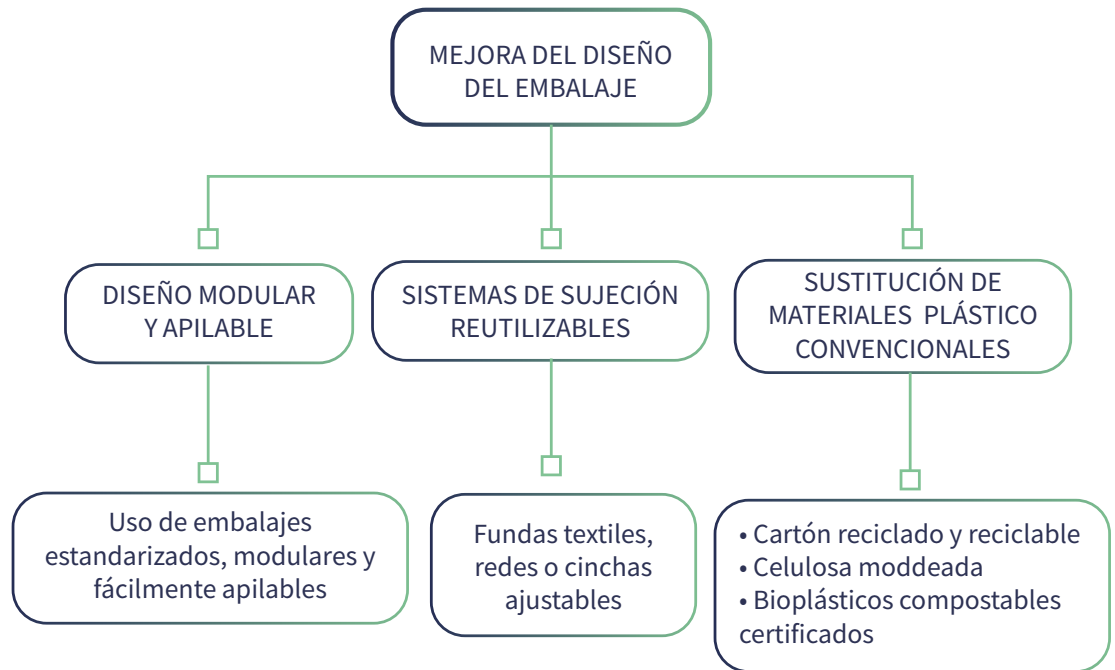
MEJORA DEL DISEÑO DEL EMBALAJE

DISEÑO MODULAR Y APILABLE

SISTEMAS DE SUJECIÓN REUTILIZABLES

SUSTITUCIÓN DE MATERIALES PLÁSTICO CONVENCIONALES

Uso de embalajes estandarizados, modulares y fácilmente apilables

Fundas textiles, redes o cinchas ajustables

• Cartón reciclado y reciclable
• Celulosa moddeada
• Bioplásticos compostables certificados